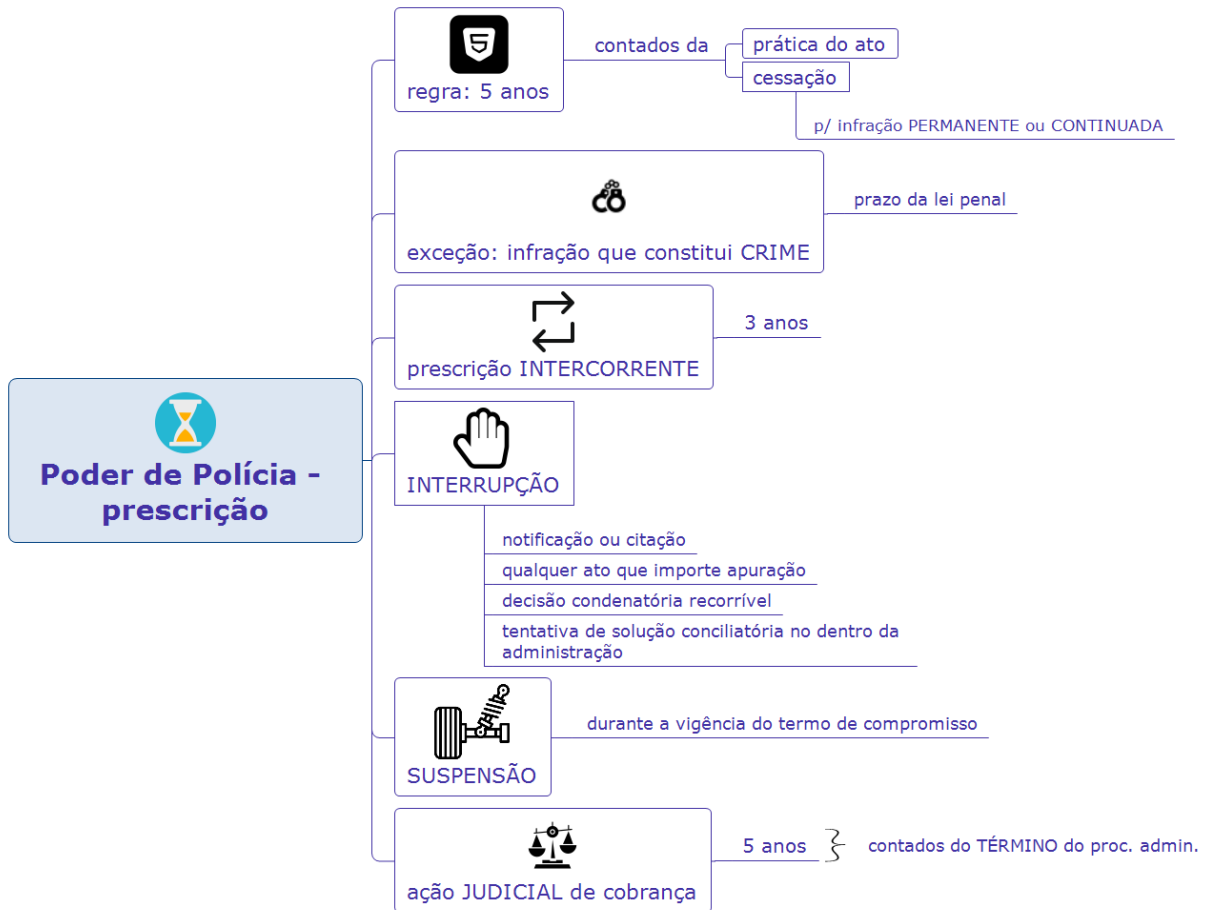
Poder de Polícia - prescrição

regra: 5 anos

contados da

prática do ato

cessação

p/ infração PERMANENTE ou CONTINUADA

exceção: infração que constitui CRIME

prazo da lei penal

prescrição INTERCORRENTE

3 anos

INTERRUPÇÃO

notificação ou citação

qualquer ato que importe apuração

decisão condenatória recorrível

tentativa de solução conciliatória no dentro da administração

SUSPENSÃO

durante a vigência do termo de compromisso

ação JUDICIAL de cobrança

5 anos

contados do TÉRMINO do proc. admin.